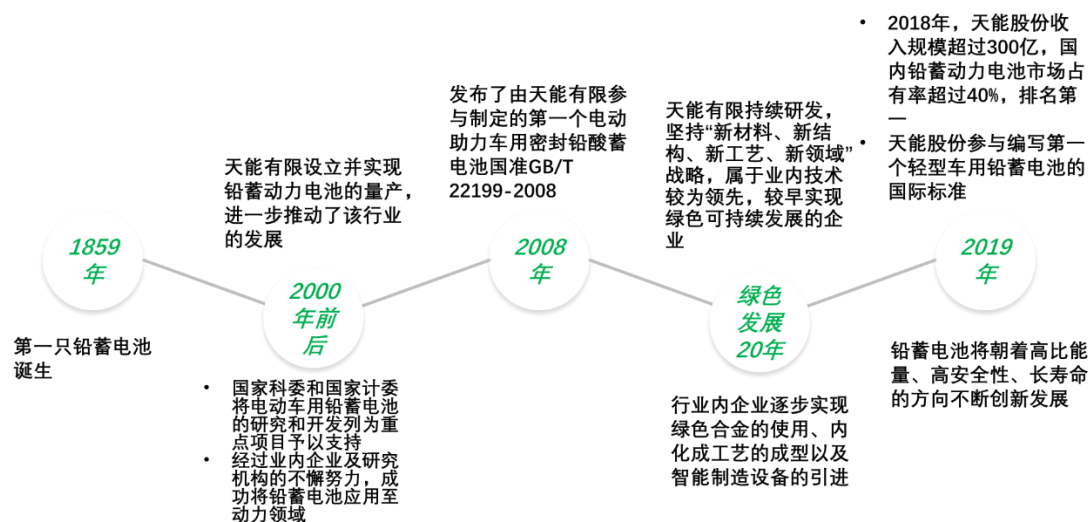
• 2018年，天能股份收入规模超过300亿，国内铅蓄动力电池市场占有率超过40%，排名第一
• 天能股份参与编写第一个轻型车用铅蓄电池的国际标准

发布了由天能有限参与制定的第一个电动助力车用密封铅酸蓄电池国准GB/T 22199-2008

天能有限持续研发，坚持"新材料、新结构、新工艺、新领域"战略，属于业内技术较为领先，较早实现绿色可持续发展的企业

天能有限设立并实现铅蓄动力电池的量产，进一步推动了该行业的发展

1859年

2000年前后

2008年

绿色发展20年

2019年

第一只铅蓄电池诞生

• 国家科委和国家计委将电动车用铅蓄电池的研究和开发列为重点项目予以支持
• 经过业内企业及研究机构的不懈努力，成功将铅蓄电池应用至动力领域

行业内企业逐步实现绿色合金的使用、内化成工艺的成型以及智能制造设备的引进

铅蓄电池将朝着高比能量、高安全性、长寿命的方向不断创新发展